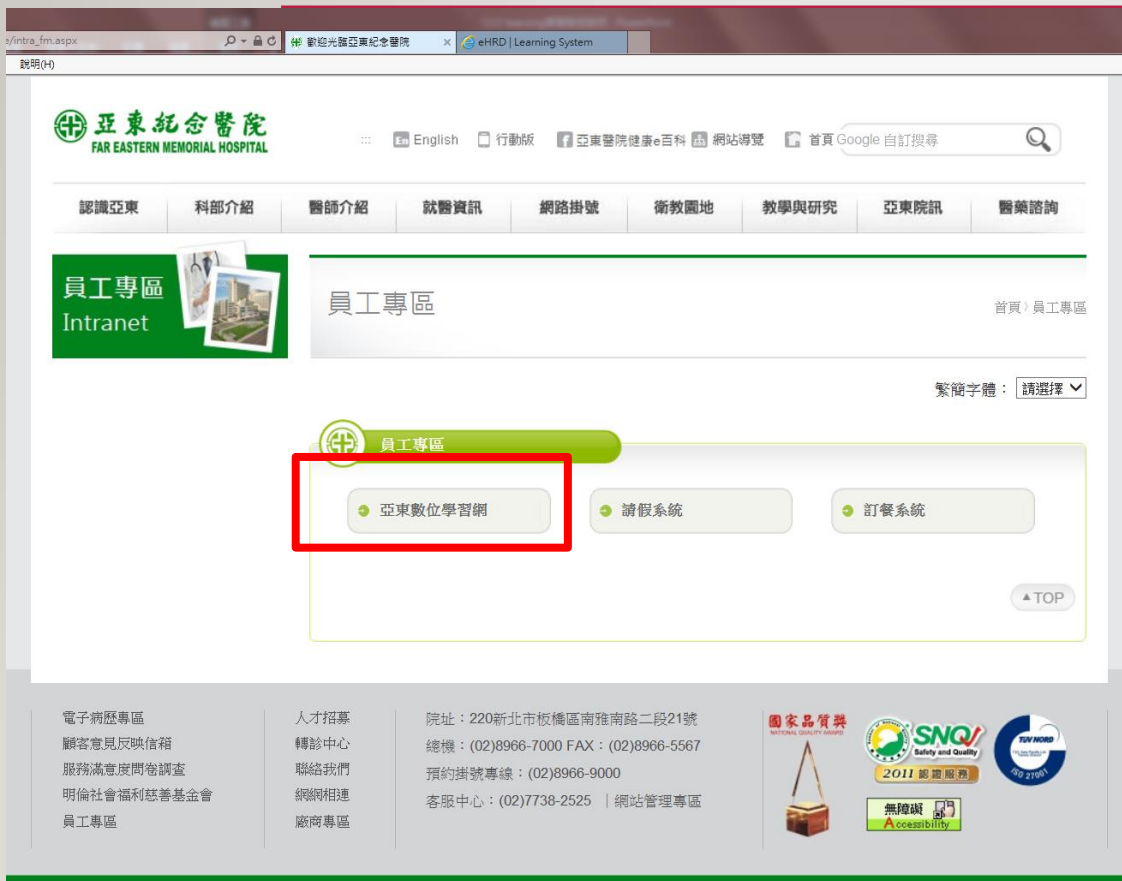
e/intra_fm.aspx
歡迎光臨亞東紀念醫院
eHRD | Learning System
說明(H)

亞東紀念醫院
FAR EASTERN MEMORIAL HOSPITAL

::: English 行動版 亞東醫院健康e百科 網站導覽 首頁 Google 自訂搜尋

認識亞東 科部介紹 醫師介紹 就醫資訊 網路掛號 衛教園地 教學與研究 亞東院訊 醫藥諮詢

員工專區
Intranet

員工專區

首頁 › 員工專區

繁簡字體： 請選擇

員工專區

亞東數位學習網 請假系統 訂餐系統

▲TOP

電子病歷專區
顧客意見反映信箱
服務滿意度問卷調查
明倫社會福利慈善基金會
員工專區

人才招募
轉診中心
聯絡我們
網網相連
廠商專區

院址：220新北市板橋區南雅南路二段21號
總機：(02)8966-7000 FAX：(02)8966-5567
預約掛號專線：(02)8966-9000
客服中心：(02)7738-2525 ｜網站管理專區

國家品質獎
NATIONAL QUALITY AWARD
SNQ Safety and Quality
2011 認證服務
TÜV NORD
ISO 27001
無障礙
Accessibility